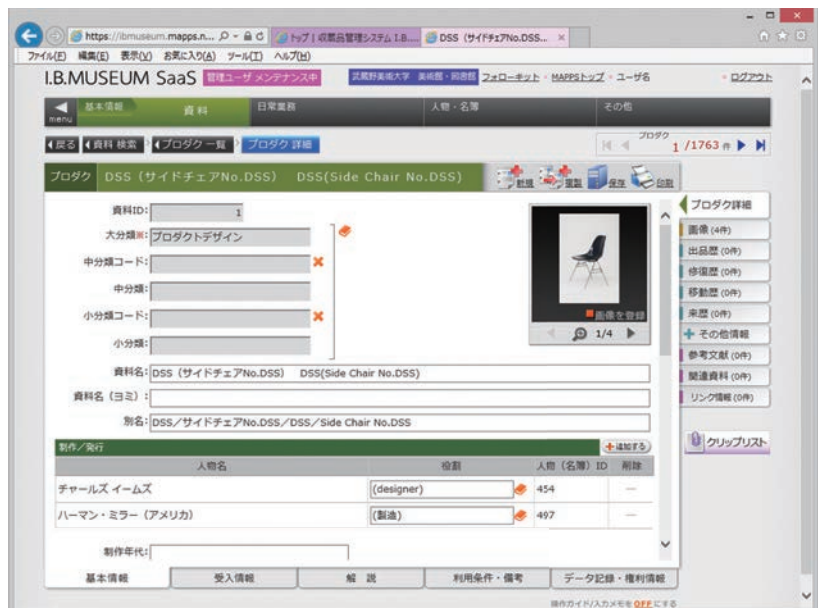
https://ibmuseum.mapps.n... トップ | 収蔵品管理システム I.B... DSS (サイドチェアNo.DSS...
ファイル(F) 編集(E) 表示(V) お気に入り(A) ツール(T) ヘルプ(H)

I.B.MUSEUM SaaS 管理ユーザ メンテナンス中 武蔵野美術大学 美術館・図書館 フォローキット MAPPSトップ ユーザ名 ログアウト

menu 基本情報 資料 日常業務 人物・名簿 その他

戻る 資料 検索 プロダクト一覧 プロダクト詳細 プロダクト 1 /1763 件

プロダクト DSS (サイドチェアNo.DSS) DSS(Side Chair No.DSS) 新規 複製 保存 印刷

資料ID: 1
大分類: プロダクトデザイン
中分類コード:
中分類:
小分類コード:
小分類:
画像を登録
1/4
資料名: DSS (サイドチェアNo.DSS) DSS(Side Chair No.DSS)
資料名 (ヨミ):
別名: DSS/サイドチェアNo.DSS/DSS/Side Chair No.DSS

制作/発行 追加する

| 人物名 | 役割 | 人物 (名簿) ID | 削除 |
|---|---|---|---|
| チャールズ イームズ | (designer) | 454 | — |
| ハーマン・ミラー (アメリカ) | (製造) | 497 | — |

制作年代:

基本情報 受入情報 解説 利用条件・備考 データ記録・権利情報

プロダクト詳細
画像 (4件)
出品歴 (0件)
修復歴 (0件)
移動歴 (0件)
来歴 (0件)
その他情報
参考文献 (0件)
関連資料 (0件)
リンク情報 (0件)
クリップリスト

操作ガイド/入力メモを OFF にする